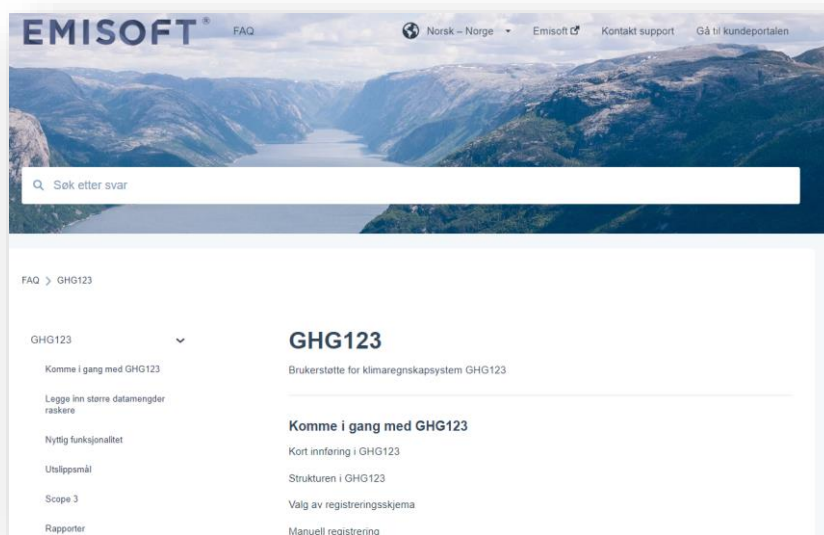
EMISOFT® FAQ Norsk – Norge Emisoft Kontakt support Gå til kundeportalen

Søk etter svar

FAQ > GHG123

GHG123

Komme i gang med GHG123

Legge inn større datamengder raskere

Nyttig funksjonalitet

Utslippsmål

Scope 3

Rapporter

GHG123

Brukerstøtte for klimaregnskapsystem GHG123

Komme i gang med GHG123

Kort innføring i GHG123

Strukturen i GHG123

Valg av registreringsskjema

Manuell registrering